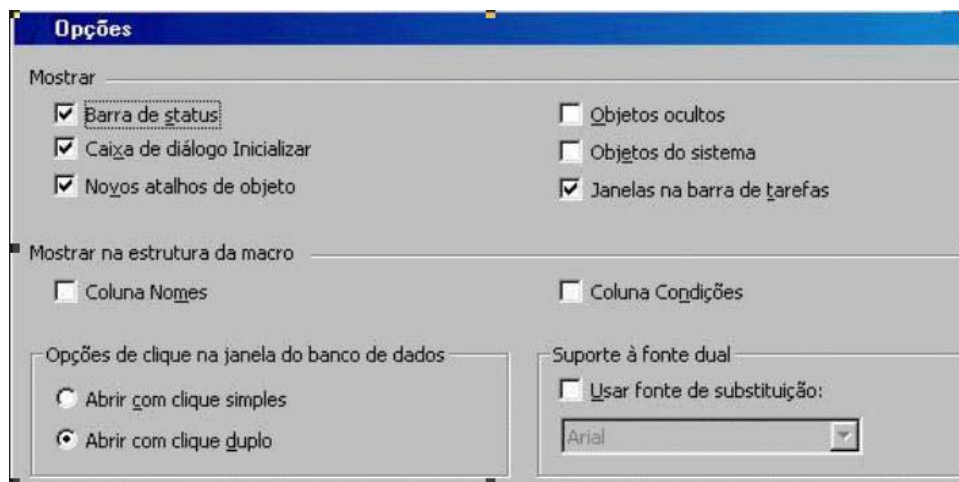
Opções

Mostrar

Barra de status

Caixa de diálogo Inicializar

Novos atalhos de objeto

Objetos ocultos

Objetos do sistema

Janelas na barra de tarefas

Mostrar na estrutura da macro

Coluna Nomes

Coluna Condições

Opções de clique na janela do banco de dados

Abrir com clique simples

Abrir com clique duplo

Suporte à fonte dual

Usar fonte de substituição:

Arial